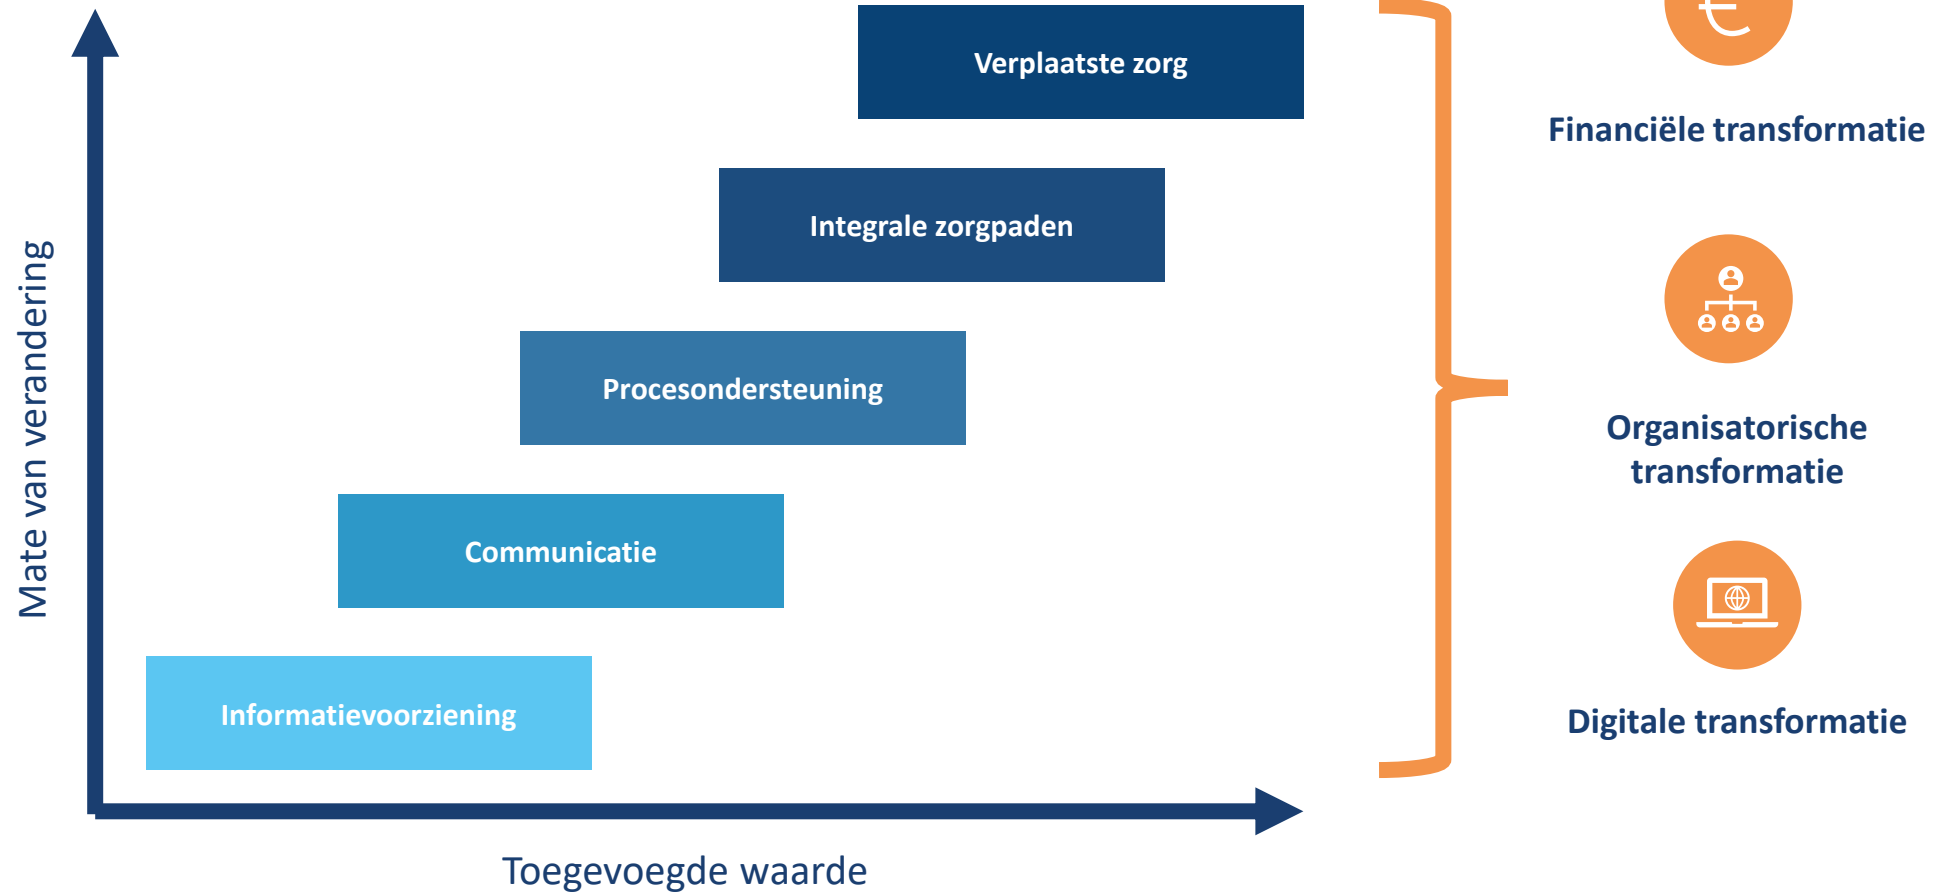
Verplaatste zorg

Integrale zorgpaden

Procesondersteuning

Communicatie

Informatievoorziening

Mate van verandering

Toegevoegde waarde

€

Financiële transformatie

Organisatorische transformatie

Digitale transformatie